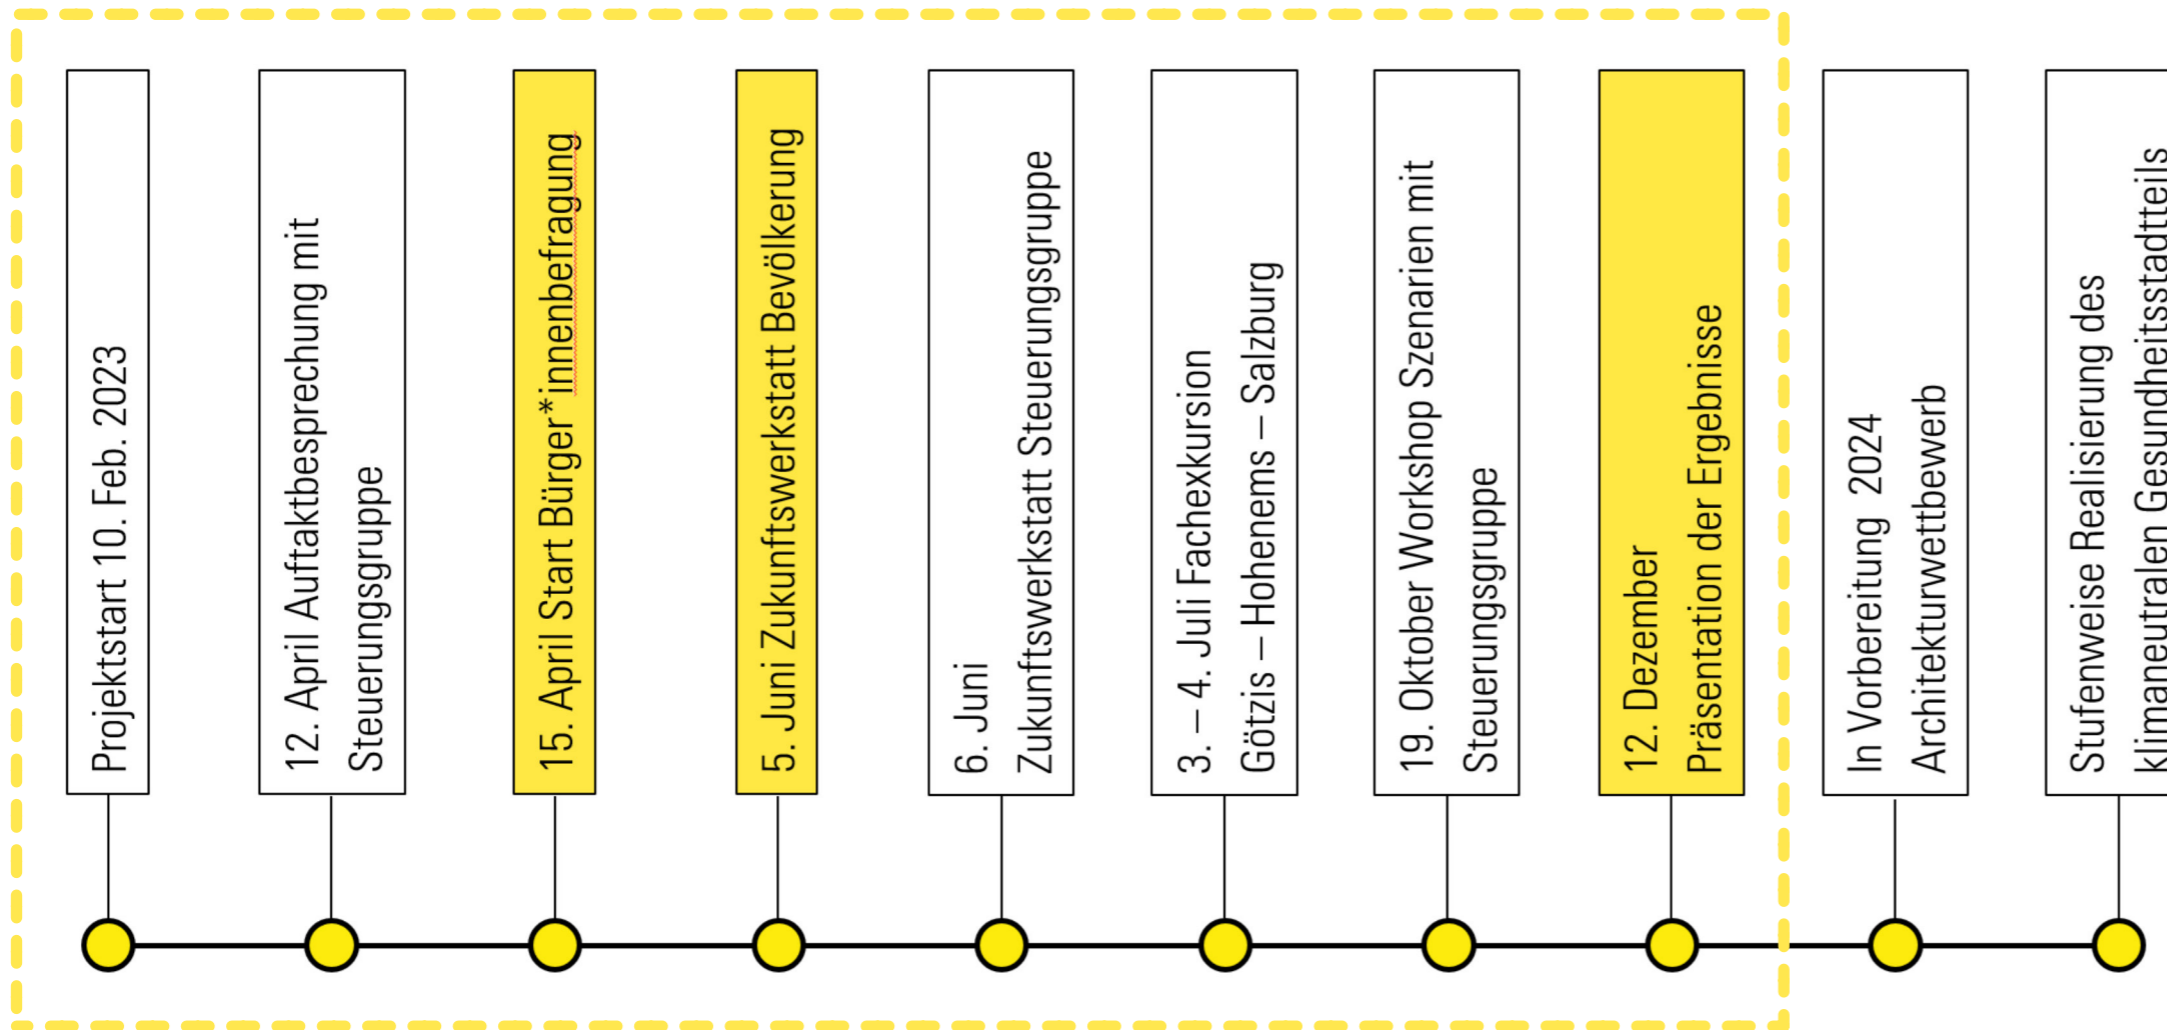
Projektstart 10. Feb. 2023

12. April Auftaktbesprechung mit Steuerungsgruppe

15. April Start Bürger*innenbefragung

5. Juni Zukunftswerkstatt Bevölkerung

6. Juni Zukunftswerkstatt Steuerungsgruppe

3. – 4. Juli Fachexkursion Götzis – Hohenems – Salzburg

19. Oktober Workshop Szenarien mit Steuerungsgruppe

12. Dezember Präsentation der Ergebnisse

In Vorbereitung 2024 Architekturwettbewerb

Stufenweise Realisierung des klimaneutralen Gesundheitsstadtteils